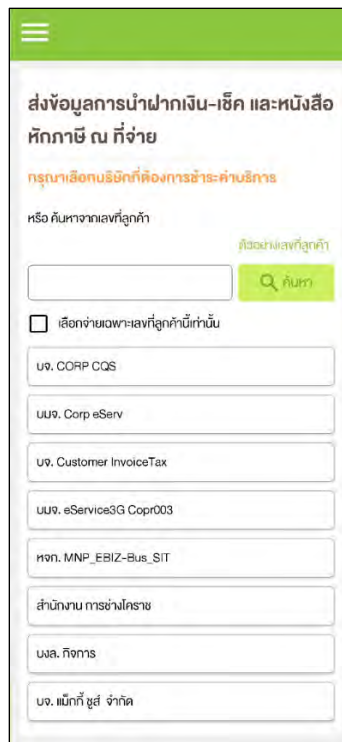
ส่งข้อมูลการนำฝากเงิน-เช็ค และหนังสือหักภาษี ณ ที่จ่าย

กรุณาเลือกบริษัทที่ต้องการชำระค่าบริการ

หรือ ค้นหาจากเลขที่ลูกค้า

ตัวอย่างเลขที่ลูกค้า

ค้นหา

เลือกจ่ายเฉพาะเลขที่ลูกค้านี้เท่านั้น

บจ. CORP CQS

บมจ. Corp eServ

บจ. Customer InvoiceTax

บมจ. eService3G Copr003

หจก. MNP_EBIZ-Bus_SIT

สำนักงาน การช่างโคราช

บงล. กิจการ

บจ. แม็กกี้ ชูส์ จำกัด